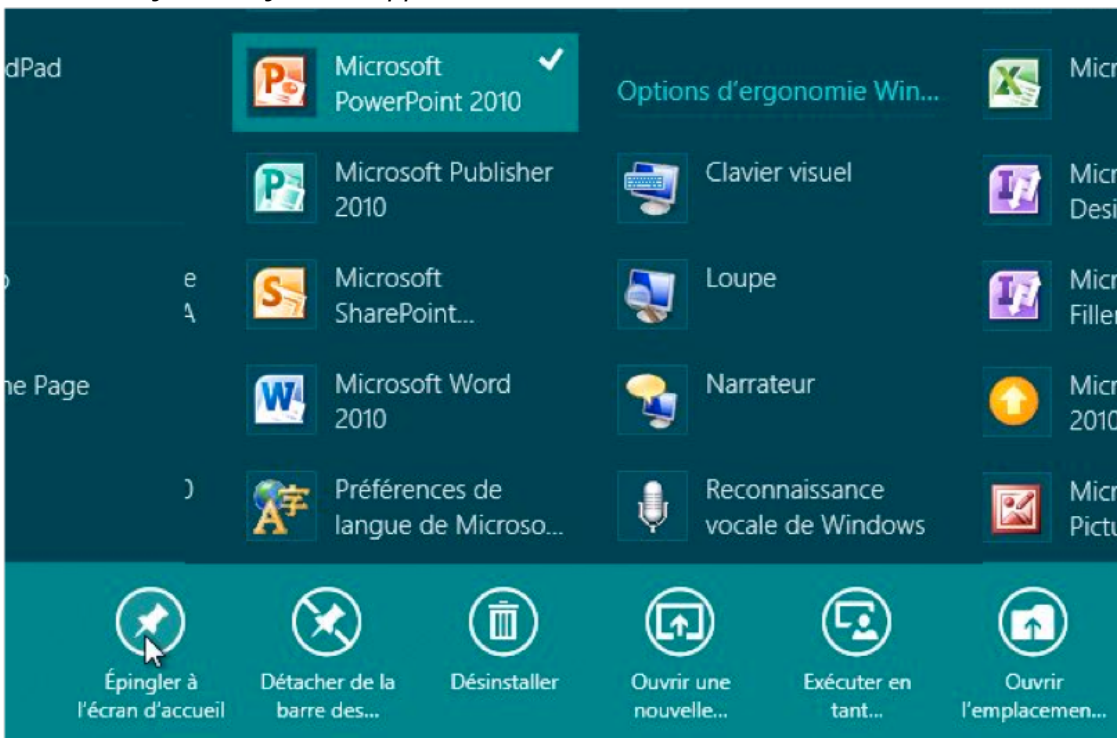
dPad

e
A

ne Page

)

Microsoft PowerPoint 2010

Microsoft Publisher 2010

Microsoft SharePoint...

Microsoft Word 2010

Préférences de langue de Microso...

Options d'ergonomie Win...

Clavier visuel

Loupe

Narrateur

Reconnaissance vocale de Windows

Micr

Micr
Desi

Micr
Filler

Micr
2010

Micr
Pictu

Épingler à l'écran d'accueil

Détacher de la barre des...

Désinstaller

Ouvrir une nouvelle...

Exécuter en tant...

Ouvrir l'emplacemen...